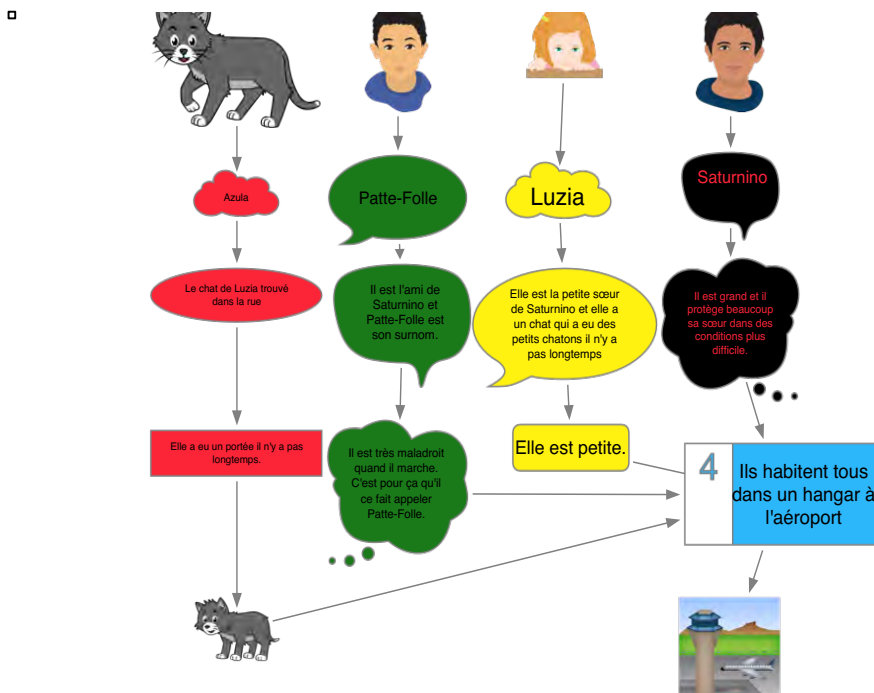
Azula

Patte-Folle

Luzia

Saturnino

Le chat de Luzia trouvé dans la rue

Il est l'ami de Saturnino et Patte-Folle est son surnom.

Elle est la petite sœur de Saturnino et elle a un chat qui a eu des petits chatons il n'y a pas longtemps

Il est grand et il protège beaucoup sa sœur dans des conditions plus difficile.

Elle a eu un portée il n'y a pas longtemps.

Il est très maladroit quand il marche. C'est pour ça qu'il ce fait appeler Patte-Folle.

Elle est petite.

4

Ils habitent tous dans un hangar à l'aéroport